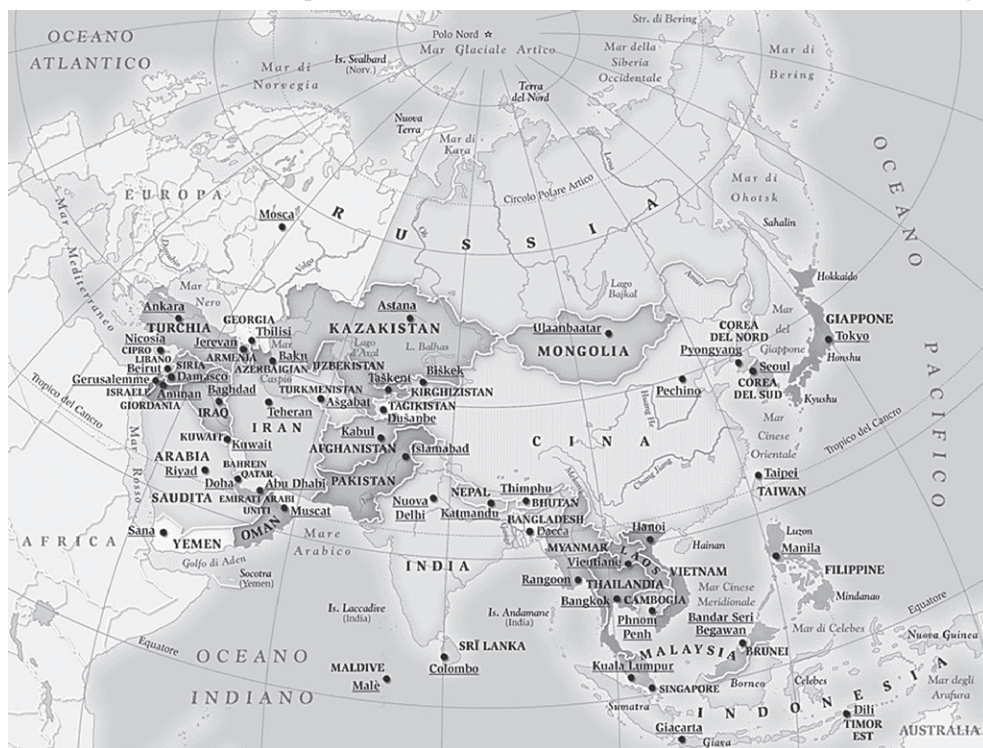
OCEANO ATLANTICO

Polo Nord
Mar Glaciale Artico
Str. di Bering
Mar della Siberia Occidentale
Mar di Bering
Is. Svalbard (Norv.)
Mar di Norvegia
Terra del Nord
Nuova Terra
Mar di Kara
Circolo Polare Artico
OCEANO PACIFICO
Mar di Ohotsk
Sahalin
EUROPA
R U S S I A
Mosca
Mar Mediterraneo
Mar Nero
Lago Bajkal
Hokkaido
Astana
KAZAKISTAN
Ulaanbaatar
MONGOLIA
GIAPPONE
Tokyo
Honshu
Ankara
TURCHIA
GEORGIA
Tbilisi
Nicosia
CIPRO
LIBANO
Beirut
SIRIA
Damasco
Gerusalemme
ISRAELE
Amman
GIORDANIA
Jerevan
ARMENIA
AZERBAIGIAN
Baku
Mar Caspio
Lago d'Aral
L. Balhas
UZBEKISTAN
Taškent
Biškek
KIRGHIZISTAN
TAGIKISTAN
Dušanbe
TURKMENISTAN
Ašgabat
COREA DEL NORD
Pyongyang
Mar del Giappone
Seoul
COREA DEL SUD
Kyushu
Tropico del Cancro
Baghdad
IRAQ
Teheran
IRAN
Pechino
Kabul
AFGHANISTAN
Islamabad
PAKISTAN
C I N A
Mar Cinese Orientale
KUWAIT
Kuwait
ARABIA
Riyad
SAUDITA
BAHREIN
QATAR
Doha
EMIRATI ARABI UNITI
Abu Dhabi
Muscat
OMAN
Mar Rosso
Nuova Delhi
NEPAL
Katmandu
Thimphu
BHUTAN
BANGLADESH
Dacca
Taipei
TAIWAN
Sana
YEMEN
AFRICA
Mare Arabico
Golfo di Aden
Socotra (Yemen)
INDIA
MYANMAR
LAOS
Vientiane
Hanoi
Hainan
VIETNAM
Luzon
Manila
FILIPPINE
Rangoon
THAILANDIA
Bangkok
CAMBOGIA
Phnom Penh
Mar Cinese Meridionale
Mindanao
Is. Laccadive (India)
Is. Andamane (India)
Bandar Seri Begawan
BRUNEI
Mar di Celebes
Equatore
OCEANO INDIANO
SRI LANKA
Colombo
MALDIVE
Malè
MALAYSIA
Kuala Lumpur
SINGAPORE
Borneo
Celebes
Nuova Guinea
Mar degli Arafura
INDONESIA
Sumatra
Giacarta
Giava
Dili
TIMOR EST
AUSTRALIA